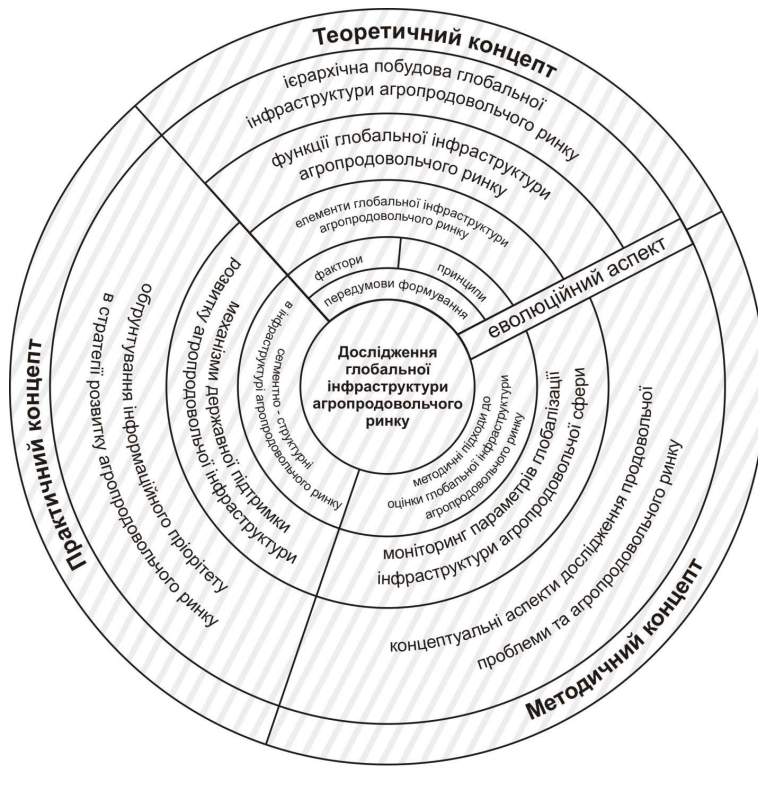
Теоретичний концепт

ієрархічна побудова глобальної інфраструктури агропродовольчого ринку

функції глобальної інфраструктури агропродовольчого ринку

елементи глобальної інфраструктури агропродовольчого ринку

фактори

принципи

передумови формування

еволюційний аспект

Дослідження глобальної інфраструктури агропродовольчого ринку

методичні підходи до оцінки глобальної інфраструктури агропродовольчого ринку

моніторинг параметрів глобалізації інфраструктури агропродовольчої сфери

концептуальні аспекти дослідження продовольчої проблеми та агропродовольчого ринку

Методичний концепт

сегментно - структурні в інфраструктурі агропродовольчого ринку

механізми державної підтримки розвитку агропродовольчої інфраструктури

обґрунтування інформаційного пріорітету в стратегії розвитку агропродовольчого ринку

Практичний концепт